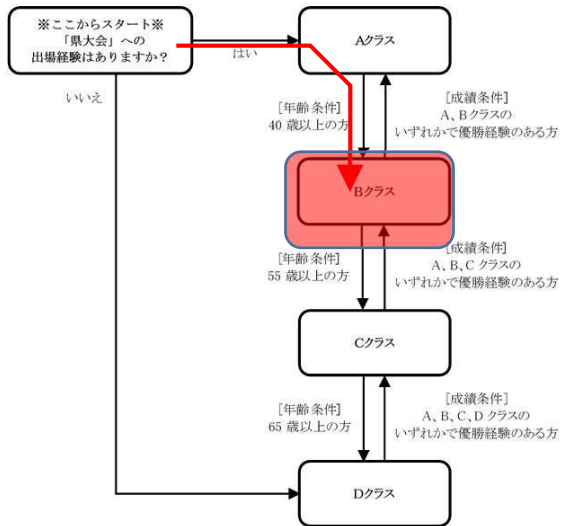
※ここからスタート※
「県大会」への
出場経験はありますか？

はい

いいえ

Aクラス

[年齢条件]
40 歳以上の方

[成績条件]
A、Bクラスの
いずれかで優勝経験のある方

Bクラス

[年齢条件]
55 歳以上の方

[成績条件]
A、B、C クラスの
いずれかで優勝経験のある方

Cクラス

[年齢条件]
65 歳以上の方

[成績条件]
A、B、C、D クラスの
いずれかで優勝経験のある方

Dクラス